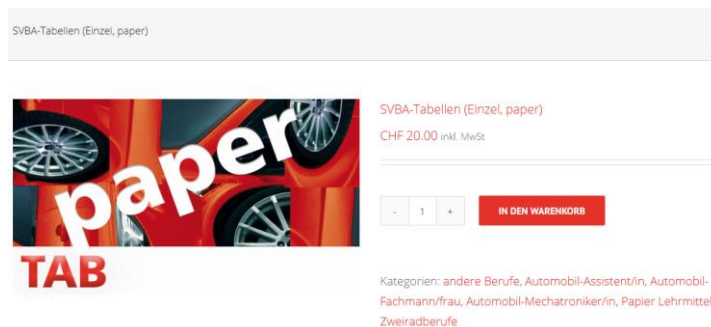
SVBA-Tabellen (Einzel, paper)

paper

TAB

SVBA-Tabellen (Einzel, paper)

CHF 20.00 inkl. MwSt

- 1 +

IN DEN WARENKORB

Kategorien: andere Berufe, Automobil-Assistent/in, Automobil-Fachmann/frau, Automobil-Mechatroniker/in, Papier Lehrmittel, Zweiradberufe